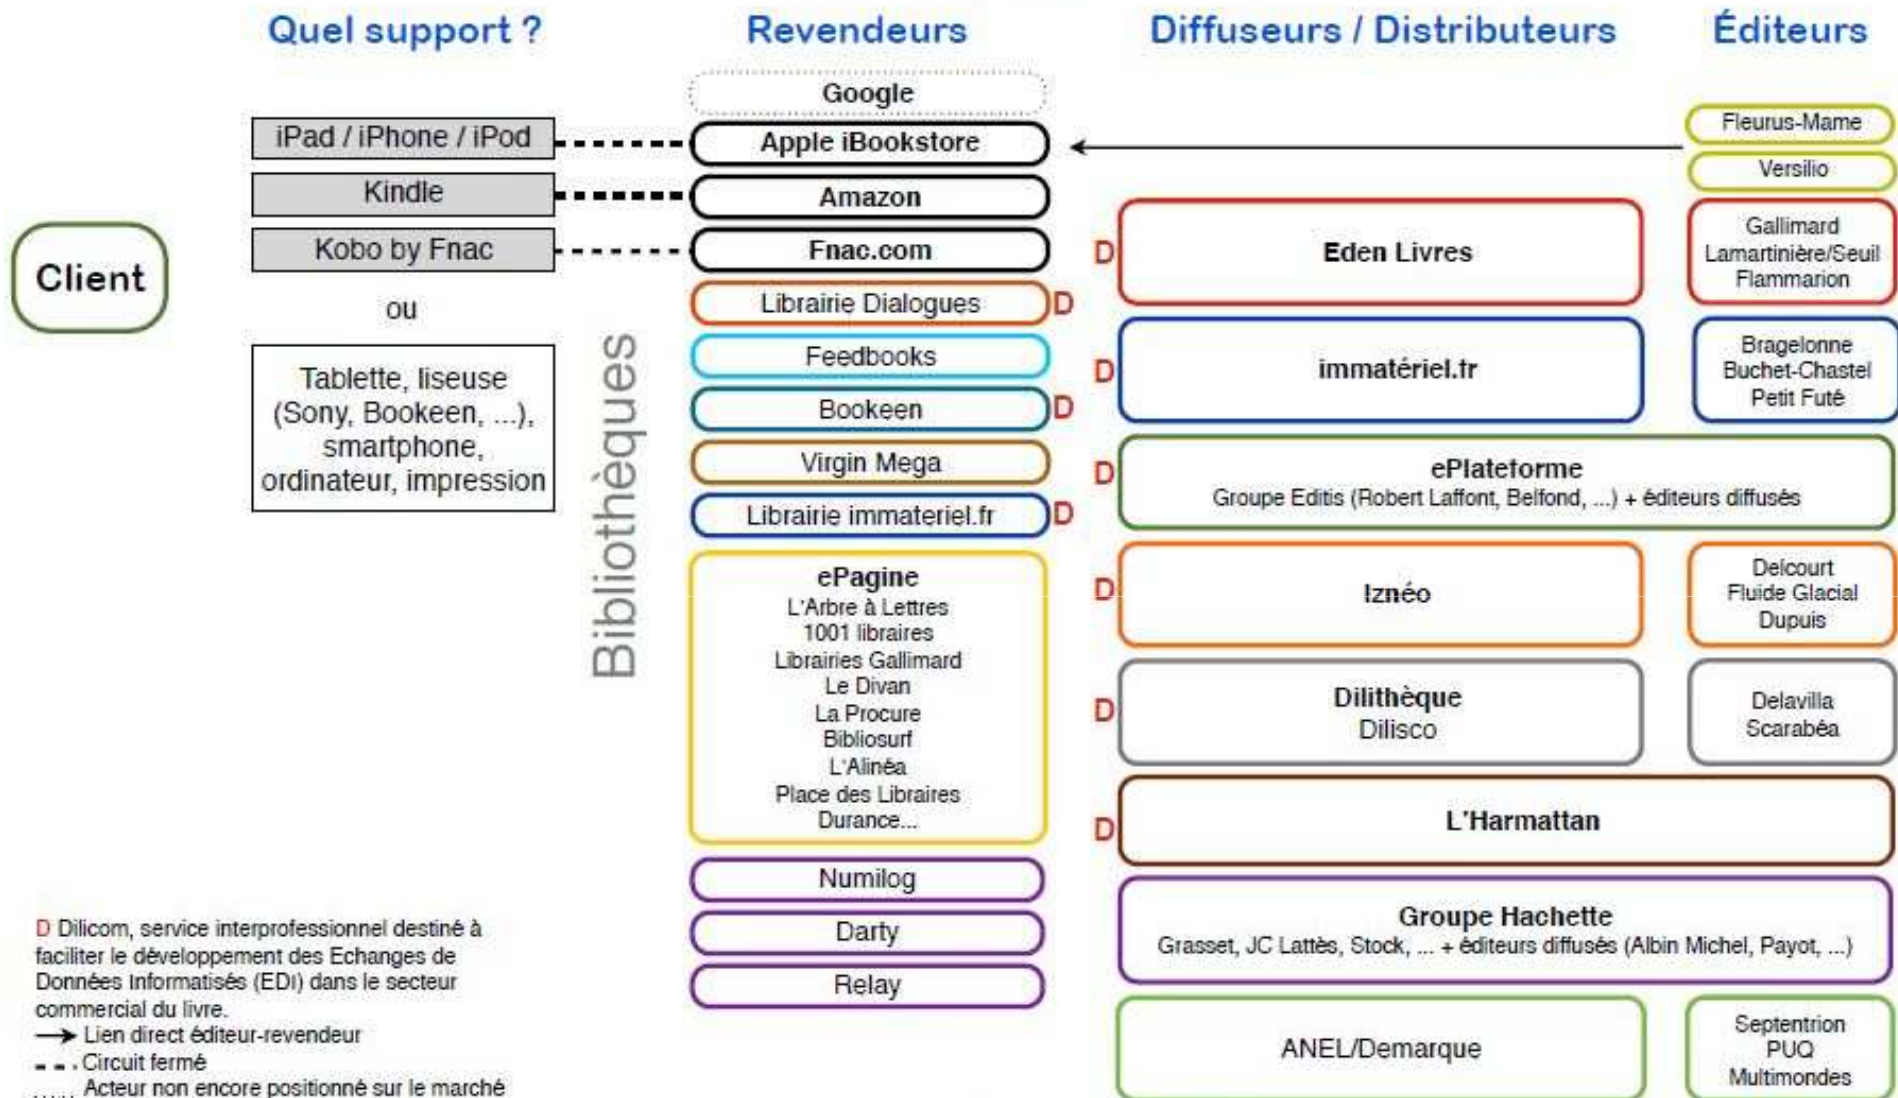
Quel support ?

Revendeurs

Diffuseurs / Distributeurs

Éditeurs

Client

iPad / iPhone / iPod

Kindle

Kobo by Fnac

ou

Tablette, liseuse (Sony, Bookeen, ...), smartphone, ordinateur, impression

Bibliothèques

Google

Apple iBookstore

Amazon

Fnac.com

Librairie Dialogues D

Feedbooks

Bookeen D

Virgin Mega

Librairie immateriel.fr D

ePagine
L'Arbre à Lettres
1001 libraires
Librairies Gallimard
Le Divan
La Procure
Bibliosurf
L'Alinéa
Place des Libraires
Durance...

Numilog

Darty

Relay

Fleurus-Mame

Versilio

D Eden Livres

Gallimard
Lamartinière/Seuil
Flammarion

D immatériel.fr

Bragelonne
Buchet-Chastel
Petit Futé

D ePlateforme
Groupe Editis (Robert Laffont, Belfond, ...) + éditeurs diffusés

D Iznéo

Delcourt
Fluide Glacial
Dupuis

D Dilithèque
Dilisco

Delavilla
Scarabéa

D L'Harmattan

Groupe Hachette
Grasset, JC Lattès, Stock, ... + éditeurs diffusés (Albin Michel, Payot, ...)

ANEL/Demarque

Septentrion
PUQ
Multimondes

D Dilicom, service interprofessionnel destiné à faciliter le développement des Echanges de Données Informatisés (EDI) dans le secteur commercial du livre.
→ Lien direct éditeur-revendeur
- - Circuit fermé
.... Acteur non encore positionné sur le marché